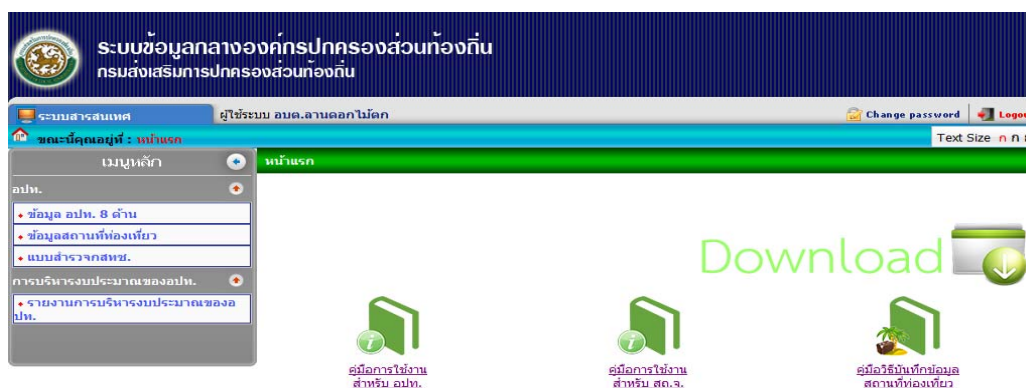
ระบบข้อมูลกลางองค์กรปกครองส่วนท้องถิ่น
กรมส่งเสริมการปกครองส่วนท้องถิ่น

ระบบสารสนเทศ

ผู้ใช้ระบบ อบต.ลานดอกไม้ตก

Change password

Logou

ขณะนี้คุณอยู่ที่ : หน้าแรก

Text Size ก ก

เมนูหลัก

หน้าแรก

อปท.

ข้อมูล อปท. 8 ด้าน

ข้อมูลสถานที่ท่องเที่ยว

แบบสำรวจกสทช.

การบริหารงบประมาณของอปท.

รายงานการบริหารงบประมาณของอปท.

Download

คู่มือการใช้งาน สำหรับ อปท.

คู่มือการใช้งาน สำหรับ สถ.จ.

คู่มือวิธีบันทึกข้อมูล สถานที่ท่องเที่ยว